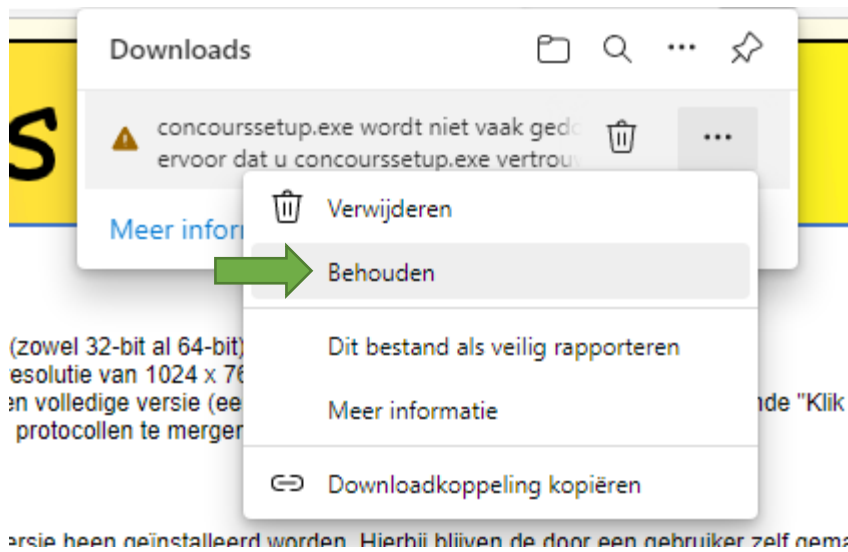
Downloads

concourssetup.exe wordt niet vaak ged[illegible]
ervoor dat u concourssetup.exe vertrou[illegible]

Meer infor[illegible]

Verwijderen

Behouden

Dit bestand als veilig rapporteren

Meer informatie

Downloadkoppeling kopiëren

s

(zowel 32-bit al 64-bit)
esolutie van 1024 x 76
en volledige versie (ee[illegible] nde "Klik
protocollen te merger

ersie heen geïnstalleerd worden. Hierbij blijven de door een gebruiker zelf gema